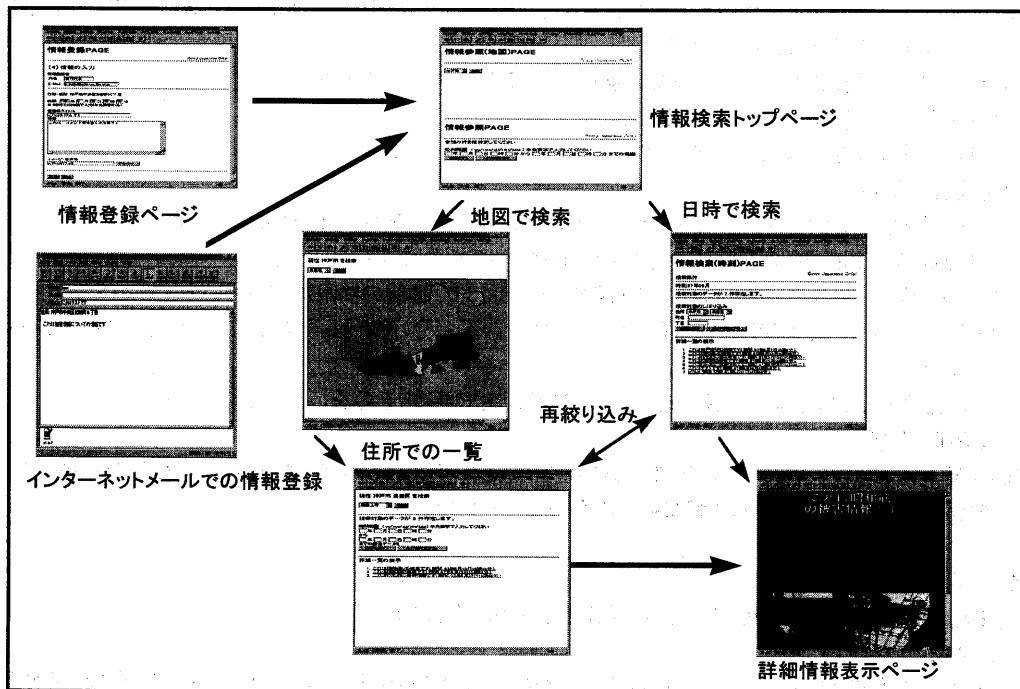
情報登録PAGE

(4) 情報の入力

情報参照(地図)PAGE

情報参照PAGE

情報検索トップページ

情報登録ページ

地図で検索

日時で検索

情報検索(時刻)PAGE

再絞り込み

住所での一覧

インターネットメールでの情報登録

詳細情報表示ページ